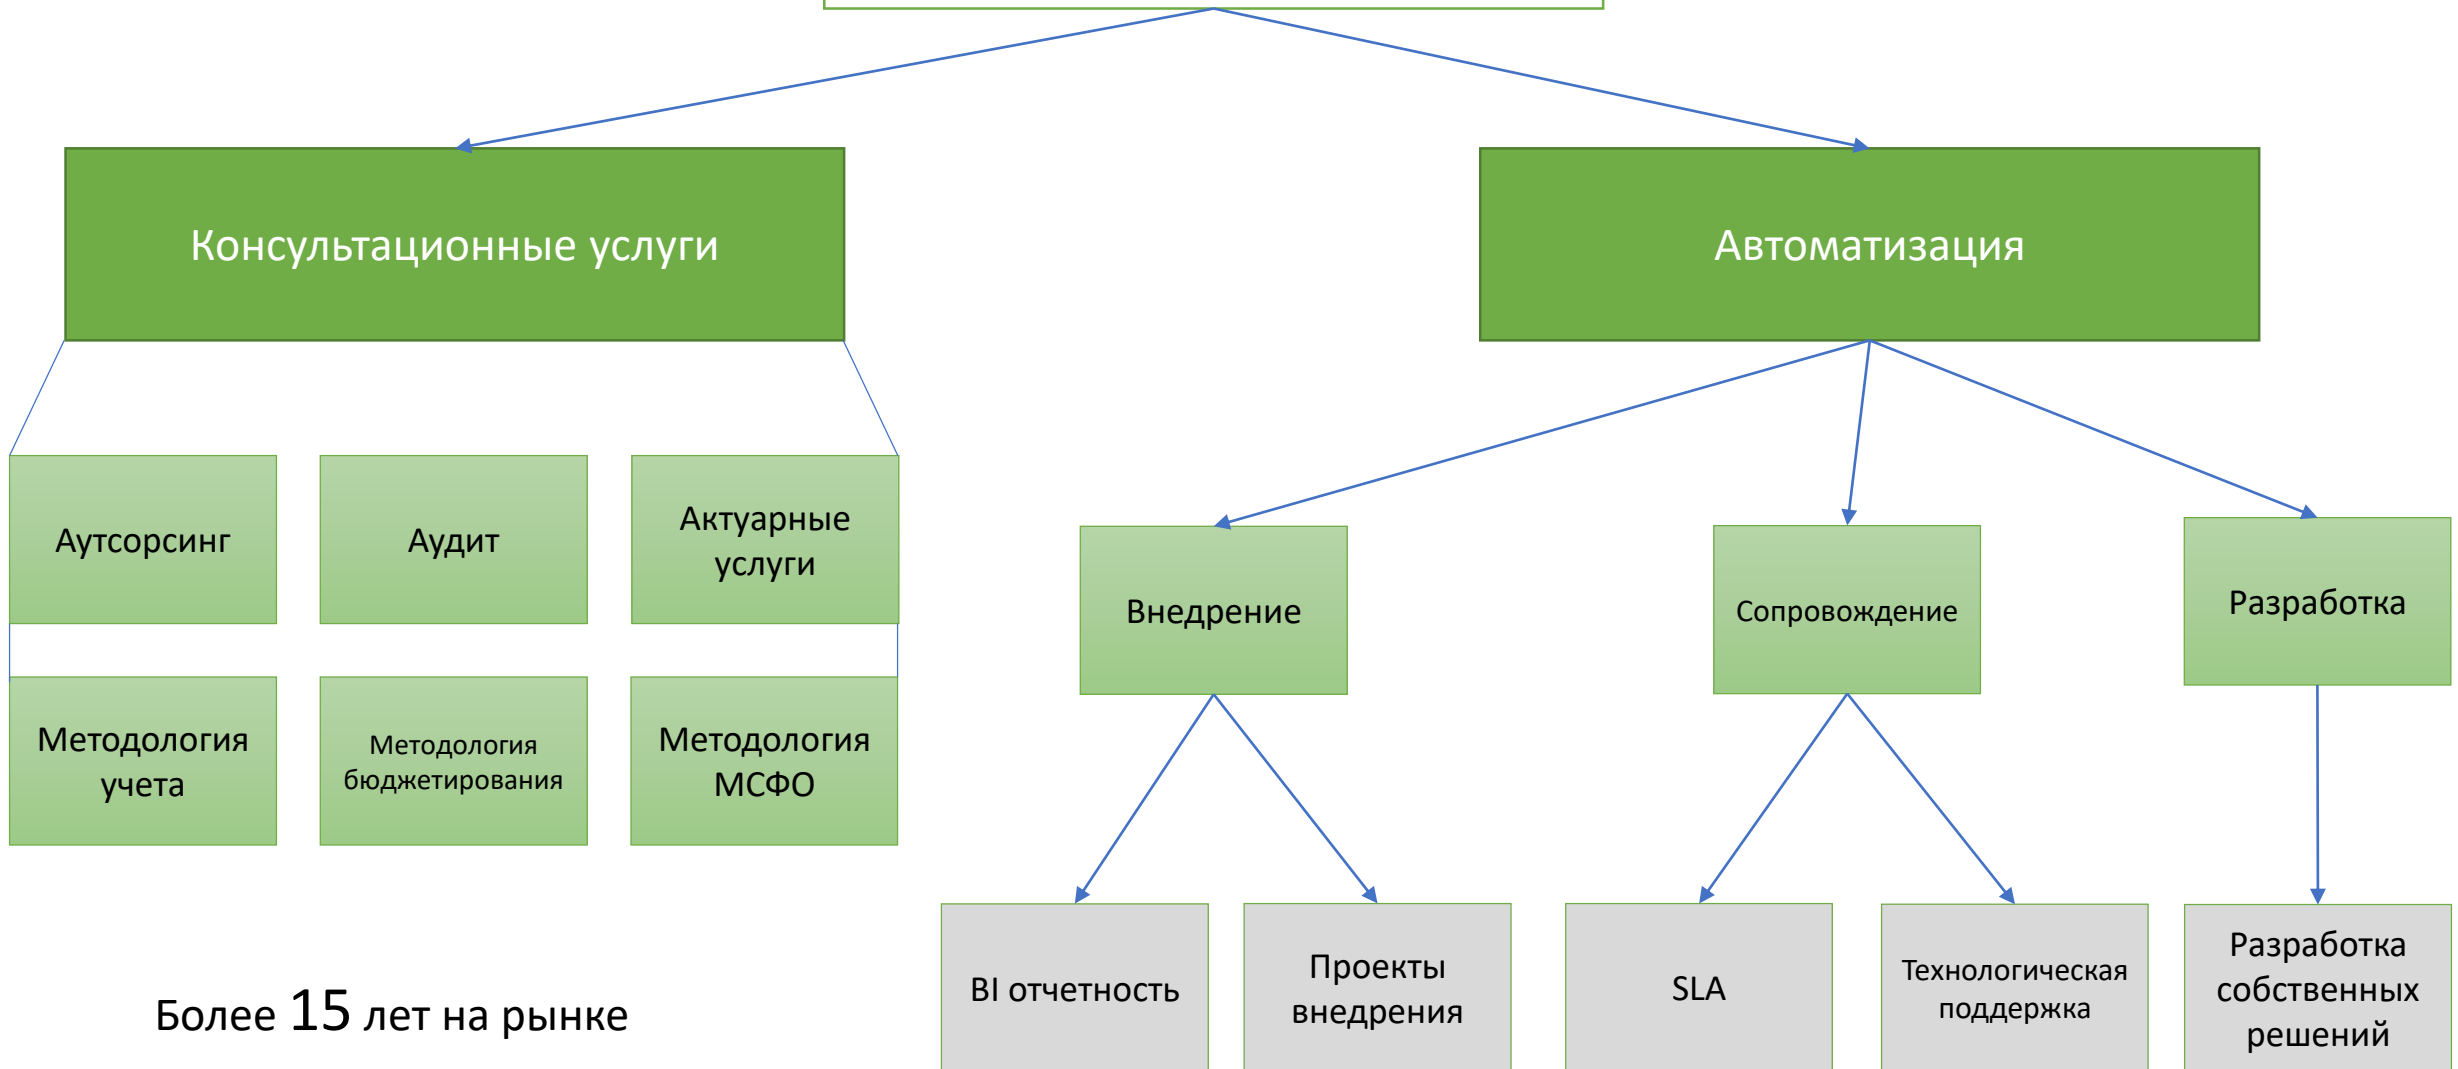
Консультационные услуги

Автоматизация

Аутсорсинг

Аудит

Актуарные услуги

Методология учета

Методология бюджетирования

Методология МСФО

Внедрение

Сопровождение

Разработка

BI отчетность

Проекты внедрения

SLA

Технологическая поддержка

Разработка собственных решений

Более 15 лет на рынке